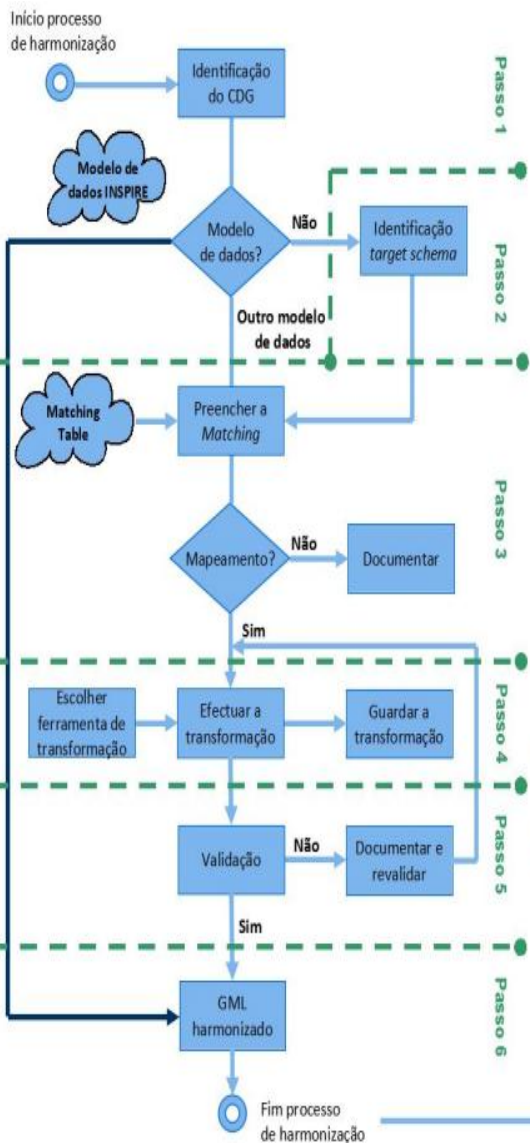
Início processo de harmonização

Identificação do CDG

Passo 1

Modelo de dados INSPIRE

Modelo de dados?

Não

Identificação *target schema*

Passo 2

Outro modelo de dados

Matching Table

Preencher a *Matching*

Passo 3

Mapeamento?

Não

Documentar

Sim

Escolher ferramenta de transformação

Efectuar a transformação

Guardar a transformação

Passo 4

Validação

Não

Documentar e revalidar

Passo 5

Sim

GML harmonizado

Passo 6

Fim processo de harmonização